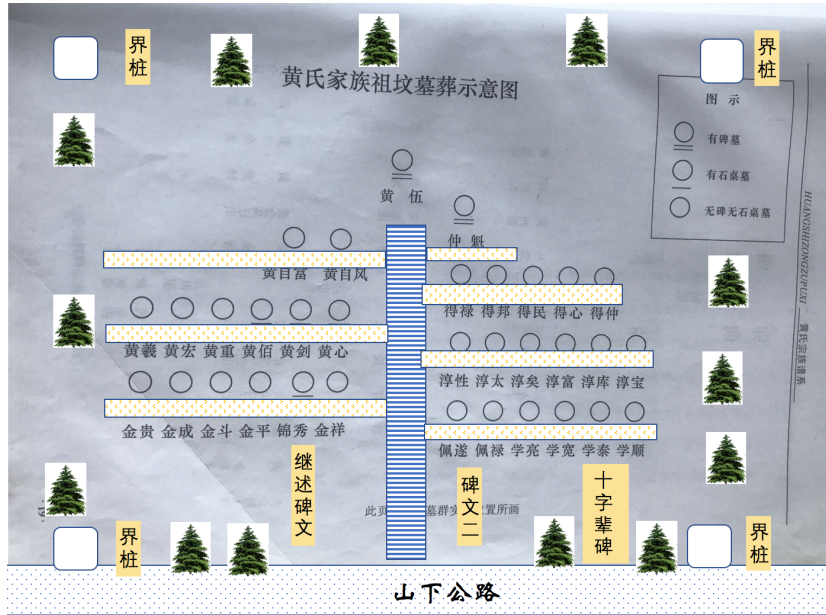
界桩

界桩

黄氏家族祖坟墓葬示意图

图示

有碑墓

有石桌墓

无碑无石桌墓

HUANGSHIZONGZUPUXI

黄氏宗族谱系

黄伍

仲魁

黄目富 黄目凤

得禄 得邦 得民 得心 得仲

黄羲 黄宏 黄重 黄佰 黄剑 黄心

淳性 淳太 淳奂 淳富 淳库 淳宝

金贵 金成 金斗 金平 锦秀 金祥

佩遂 佩禄 学亮 学宽 学泰 学顺

继述碑文

碑文二

十字辈碑

此页 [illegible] 墓群实 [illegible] 置所画

界桩

界桩

山下公路